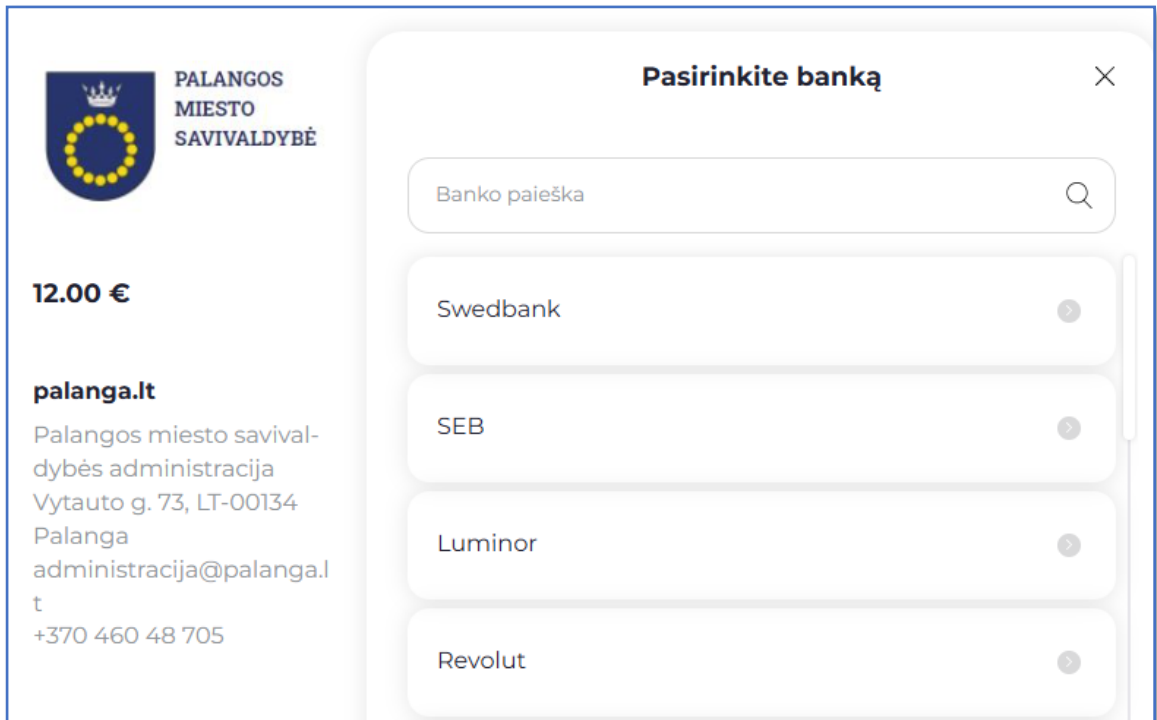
PALANGOS MIESTO SAVIVALDYBĖ

12.00 €

palanga.lt

Palangos miesto savivaldybės administracija
Vytauto g. 73, LT-00134
Palanga
administracija@palanga.lt
+370 460 48 705

Pasirinkite banką

×

Banko paieška

Swedbank

SEB

Luminor

Revolut